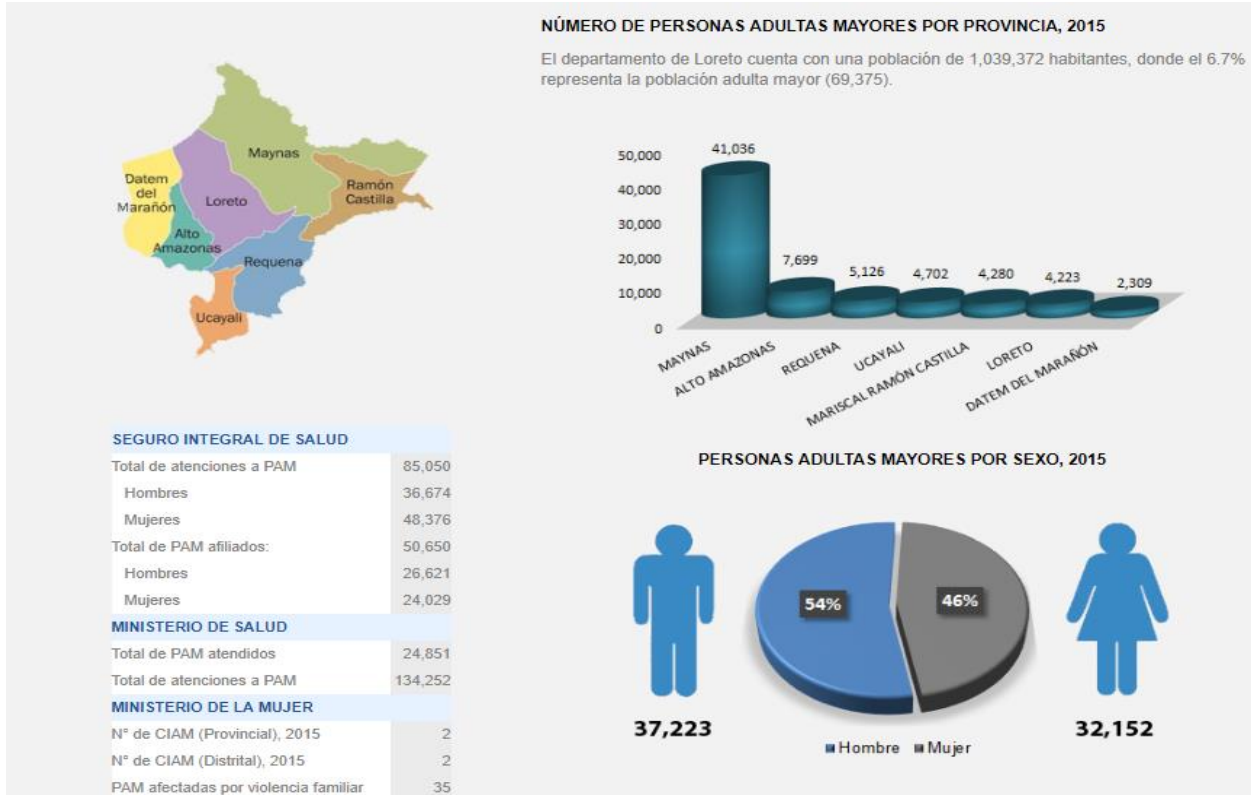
Datem del Marañón
Loreto
Maynas
Ramón Castilla
Alto Amazonas
Requena
Ucayali

NÚMERO DE PERSONAS ADULTAS MAYORES POR PROVINCIA, 2015

El departamento de Loreto cuenta con una población de 1,039,372 habitantes, donde el 6.7% representa la población adulta mayor (69,375).

50,000
40,000
30,000
20,000
10,000
0

| MAYNAS | ALTO AMAZONAS | REQUENA | UCAYALI | MARISCAL RAMÓN CASTILLA | LORETO | DATEM DEL MARAÑÓN |
|---|---|---|---|---|---|---|
| 41,036 | 7,699 | 5,126 | 4,702 | 4,280 | 4,223 | 2,309 |

| SEGURO INTEGRAL DE SALUD | |
|---|---|
| Total de atenciones a PAM | 85,050 |
| Hombres | 36,674 |
| Mujeres | 48,376 |
| Total de PAM afiliados: | 50,650 |
| Hombres | 26,621 |
| Mujeres | 24,029 |
| MINISTERIO DE SALUD | |
| Total de PAM atendidos | 24,851 |
| Total de atenciones a PAM | 134,252 |
| MINISTERIO DE LA MUJER | |
| N° de CIAM (Provincial), 2015 | 2 |
| N° de CIAM (Distrital), 2015 | 2 |
| PAM afectadas por violencia familiar | 35 |

PERSONAS ADULTAS MAYORES POR SEXO, 2015

54%
46%
37,223
32,152
Hombre Mujer